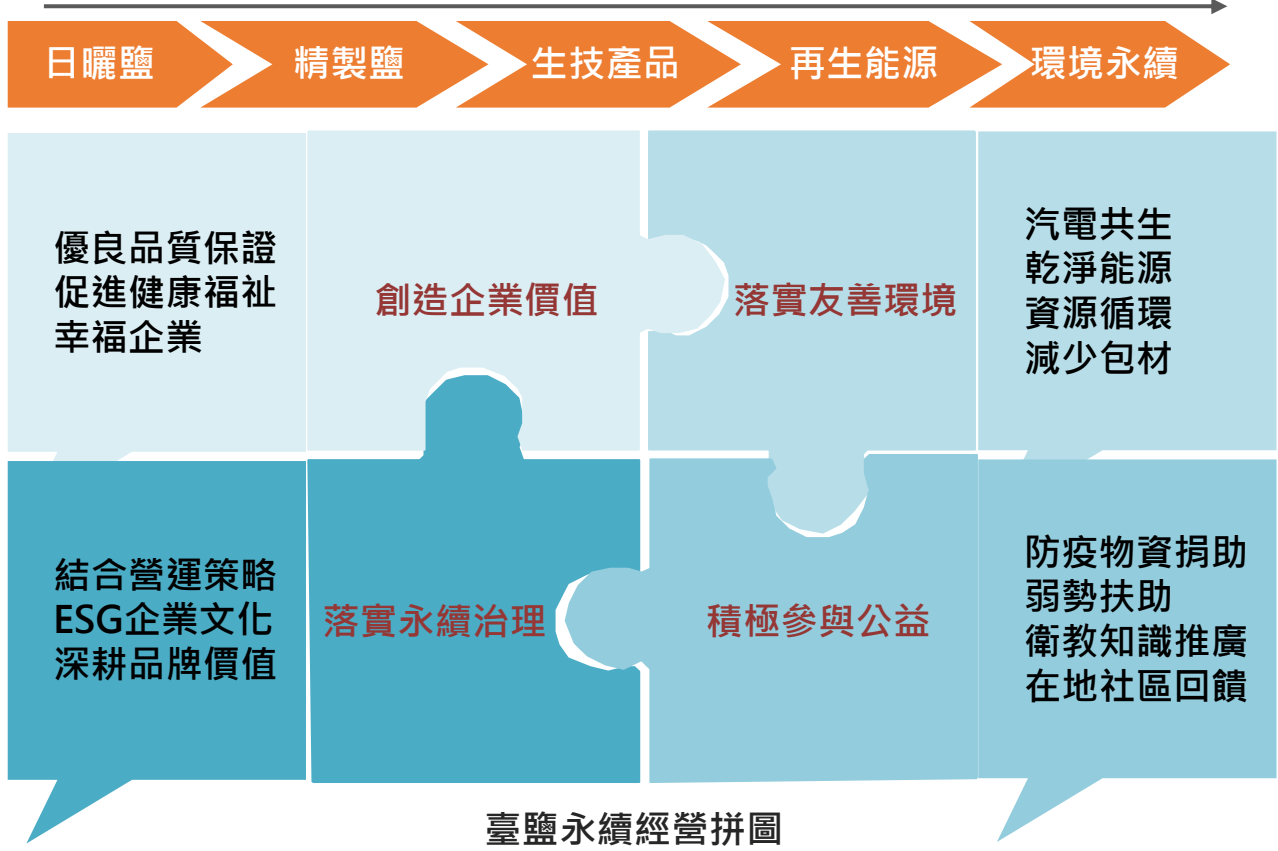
日曬鹽　精製鹽　生技產品　再生能源　環境永續

優良品質保證
促進健康福祉
幸福企業

創造企業價值

落實友善環境

汽電共生
乾淨能源
資源循環
減少包材

結合營運策略
ESG企業文化
深耕品牌價值

落實永續治理

積極參與公益

防疫物資捐助
弱勢扶助
衛教知識推廣
在地社區回饋

臺鹽永續經營拼圖